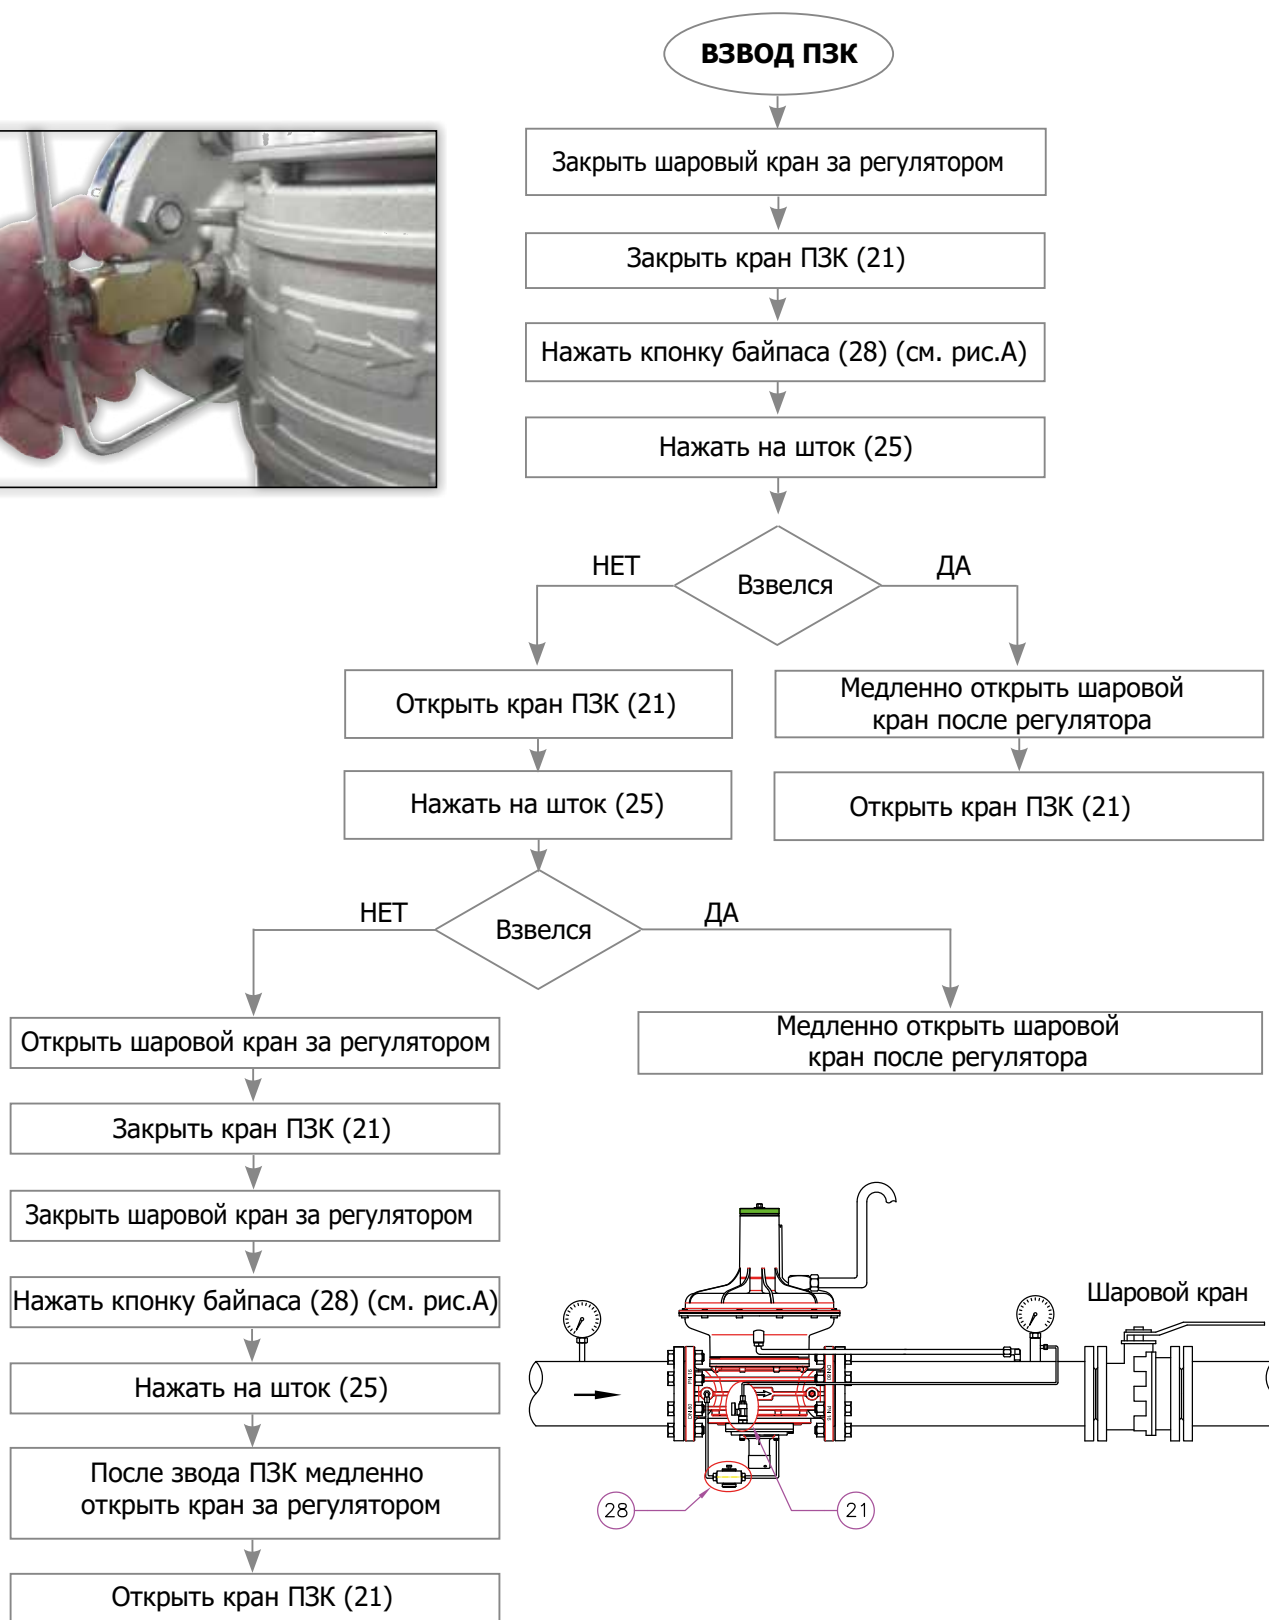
ВЗВОД ПЗК

Закрыть шаровый кран за регулятором

Закрыть кран ПЗК (21)

Нажать кпонку байпаса (28) (см. рис.А)

Нажать на шток (25)

НЕТ

Взвелся

ДА

Открыть кран ПЗК (21)

Медленно открыть шаровой кран после регулятора

Нажать на шток (25)

Открыть кран ПЗК (21)

НЕТ

Взвелся

ДА

Открыть шаровой кран за регулятором

Медленно открыть шаровой кран после регулятора

Закрыть кран ПЗК (21)

Закрыть шаровой кран за регулятором

Нажать кпонку байпаса (28) (см. рис.А)

Нажать на шток (25)

После звода ПЗК медленно открыть кран за регулятором

Открыть кран ПЗК (21)

Шаровой кран

28

21